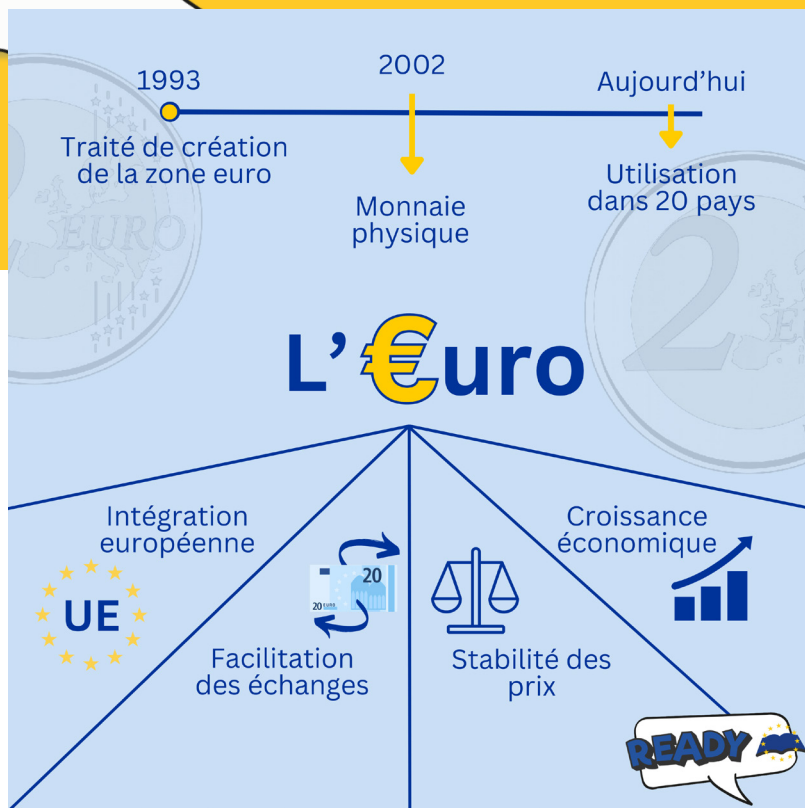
1993
Traité de création de la zone euro

2002
Monnaie physique

Aujourd'hui
Utilisation dans 20 pays

EURO

L'€uro

Intégration européenne

UE

20

20

Facilitation des échanges

Stabilité des prix

Croissance économique

READY